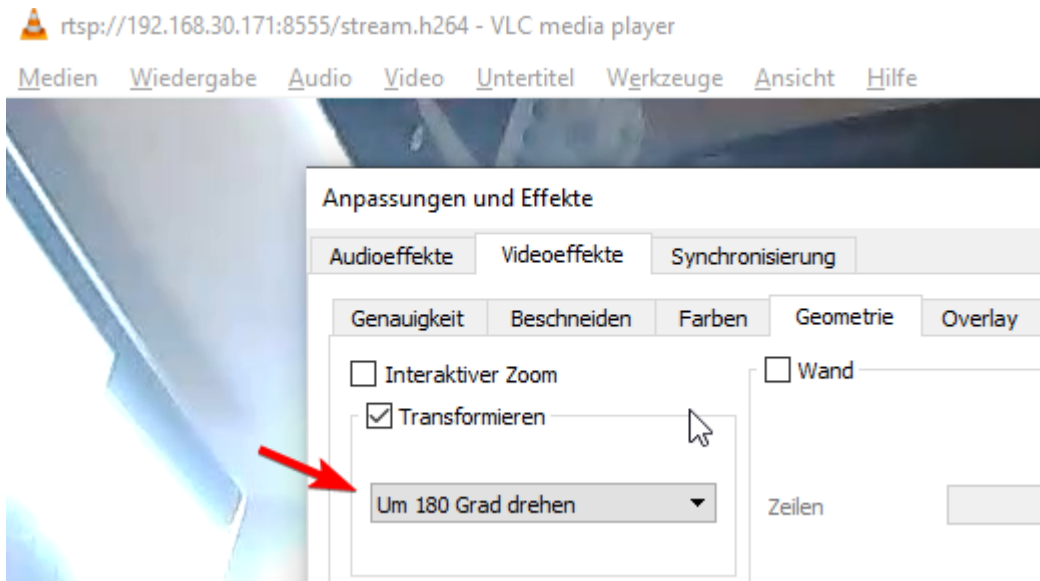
rtsp://192.168.30.171:8555/stream.h264 - VLC media player

Medien Wiedergabe Audio Video Untertitel Werkzeuge Ansicht Hilfe

Anpassungen und Effekte

Audioeffekte Videoeffekte Synchronisierung

Genauigkeit Beschneiden Farben Geometrie Overlay

Interaktiver Zoom

Transformieren

Um 180 Grad drehen

Wand

Zeilen